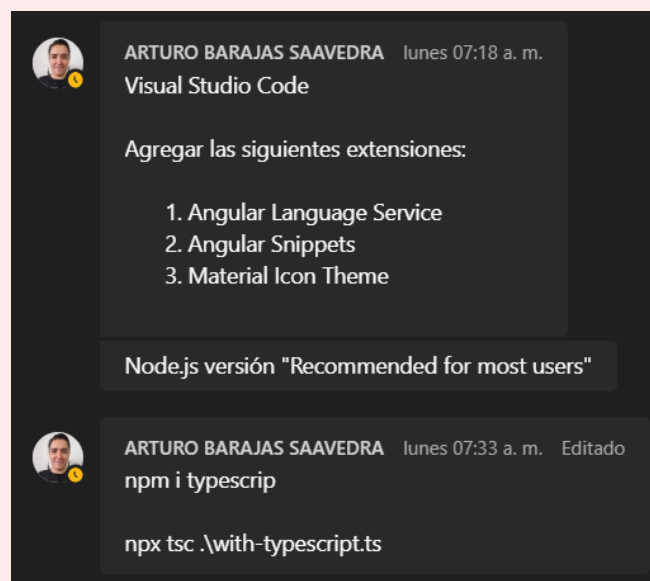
ARTURO BARAJAS SAAVEDRA lunes 07:18 a. m.
Visual Studio Code

Agregar las siguientes extensiones:

1. Angular Language Service
2. Angular Snippets
3. Material Icon Theme

Node.js versión "Recommended for most users"

ARTURO BARAJAS SAAVEDRA lunes 07:33 a. m. Editado
npm i typescrip

npx tsc .\with-typescript.ts